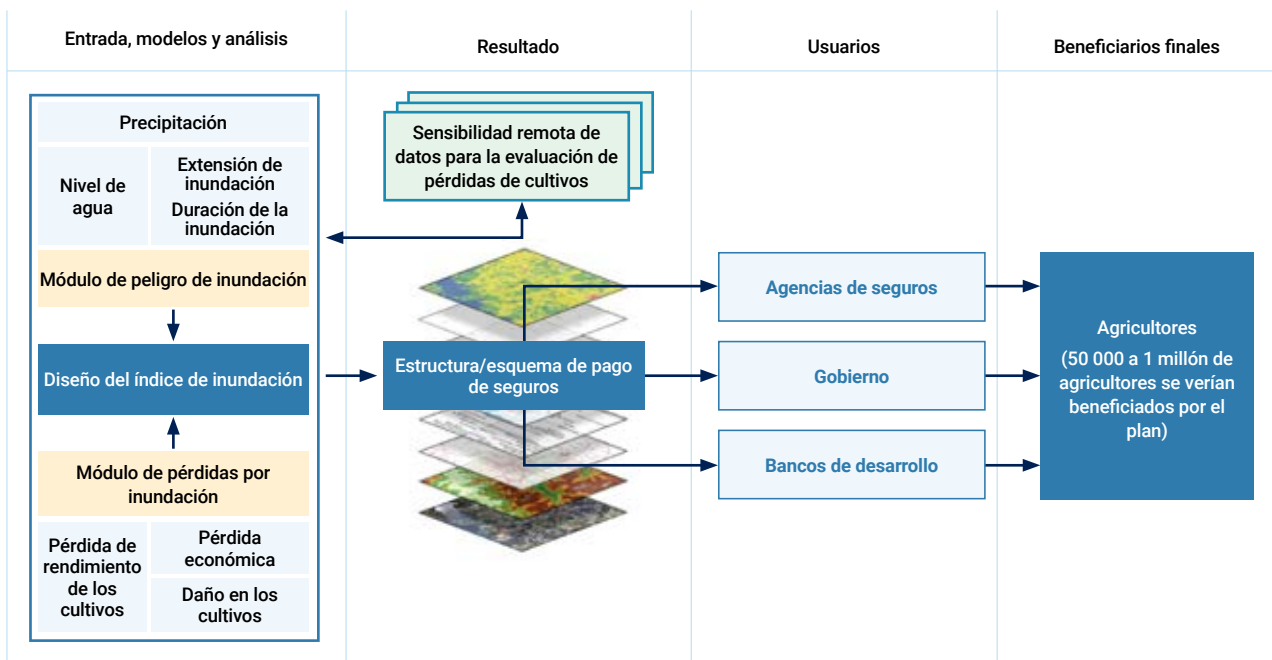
Entrada, modelos y análisis

Resultado

Usuarios

Beneficiarios finales

Precipitación

Nivel de agua

Extensión de inundación

Duración de la inundación

Módulo de peligro de inundación

Diseño del índice de inundación

Módulo de pérdidas por inundación

Pérdida de rendimiento de los cultivos

Pérdida económica

Daño en los cultivos

Sensibilidad remota de datos para la evaluación de pérdidas de cultivos

Estructura/esquema de pago de seguros

Agencias de seguros

Gobierno

Bancos de desarrollo

Agricultores

(50 000 a 1 millón de agricultores se verían beneficiados por el plan)